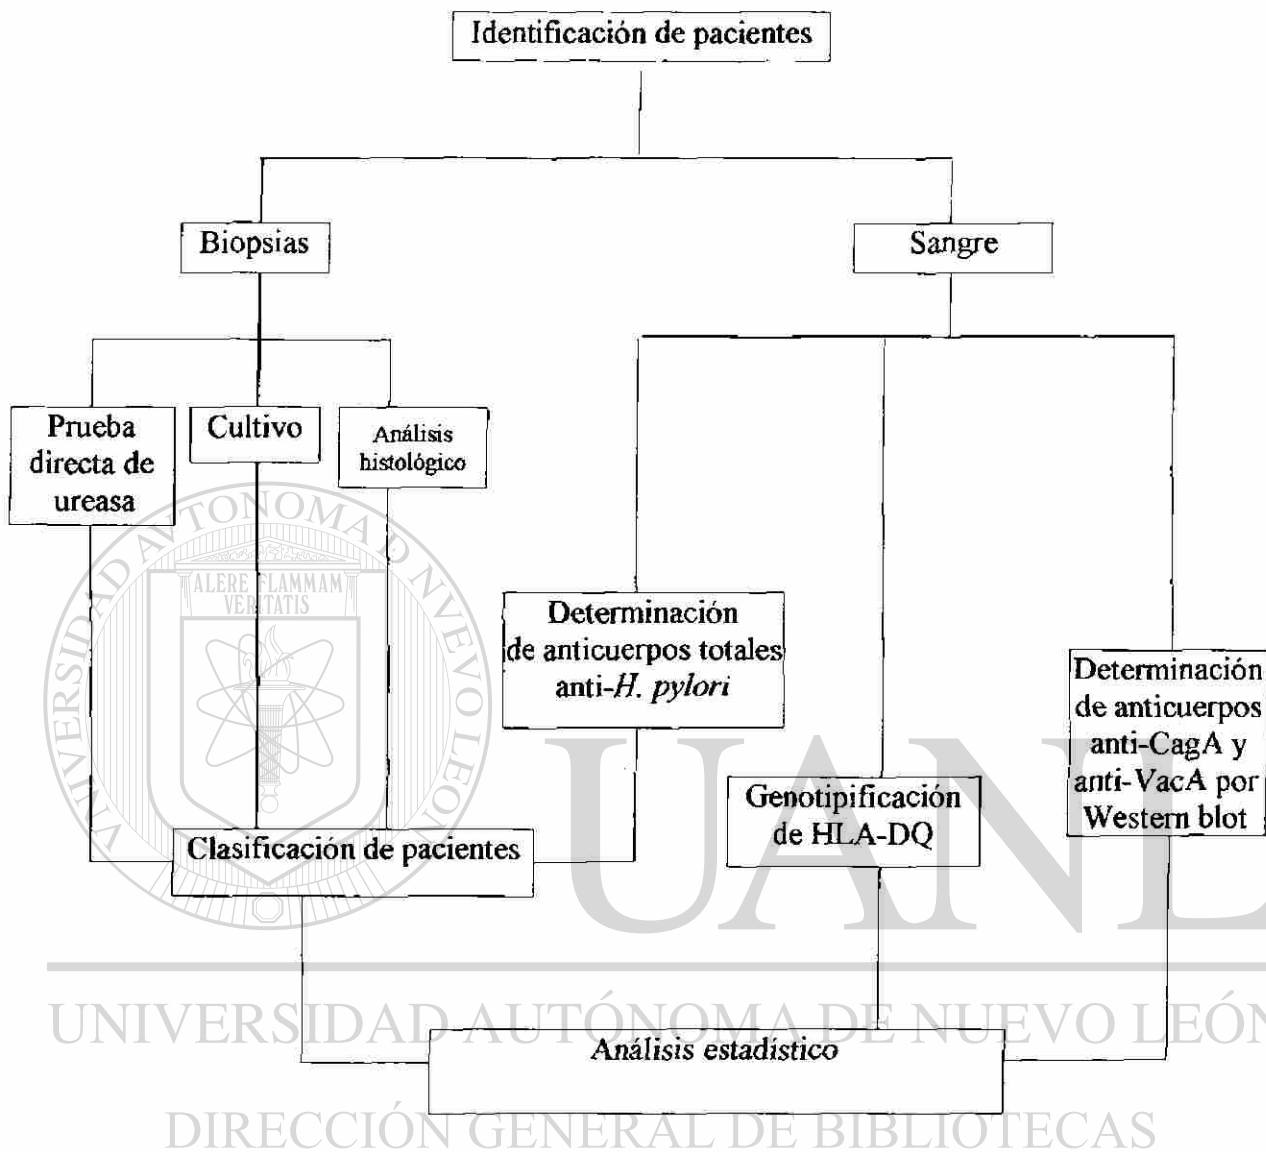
Identificación de pacientes

Biopsias

Sangre

Prueba directa de ureasa

Cultivo

Análisis histológico

Determinación de anticuerpos totales anti-*H. pylori*

Determinación de anticuerpos anti-CagA y anti-VacA por Western blot

Genotipificación de HLA-DQ

Clasificación de pacientes

Análisis estadístico

UNIVERSIDAD AUTÓNOMA DE NUEVO LEÓN

ALERE FLAMMAM VERITATIS

UANL

UNIVERSIDAD AUTÓNOMA DE NUEVO LEÓN

DIRECCIÓN GENERAL DE BIBLIOTECAS